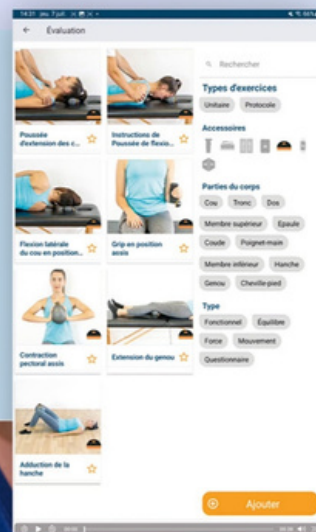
14:31

Évaluation

Rechercher

Poussée d'extension des c...

Instructions de Poussée de flexio...

Flexion latérale du cou en position...

Grip en position assis

Contraction pectoral assis

Extension du genou

Adduction de la hanche

Types d'exercices

Unitaire

Protocole

Accessoires

Parties du corps

Cou

Tronc

Dos

Membre supérieur

Epaule

Coude

Poignet-main

Membre inférieur

Hanche

Genou

Cheville-pied

Type

Fonctionnel

Équilibre

Force

Mouvement

Questionnaire

Ajouter